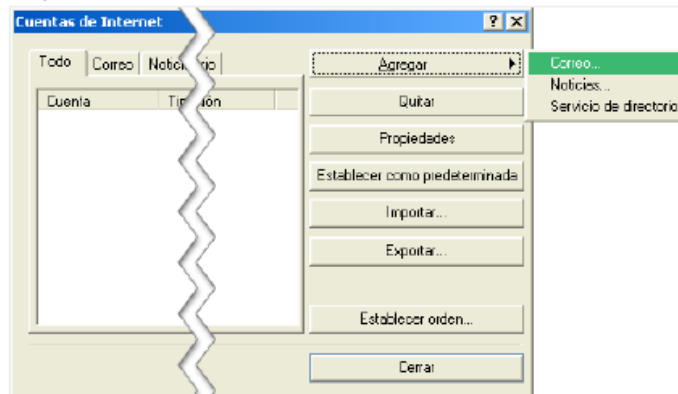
Cuentas de Internet
? X
Todo | Correo | Notici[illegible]rio
Cuenta | Ti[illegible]ión
Agregar
Quitar
Propiedades
Establecer como predeterminada
Importar...
Exportar...
Establecer orden...
Cerrar
Correo...
Noticias...
Servicio de directorio